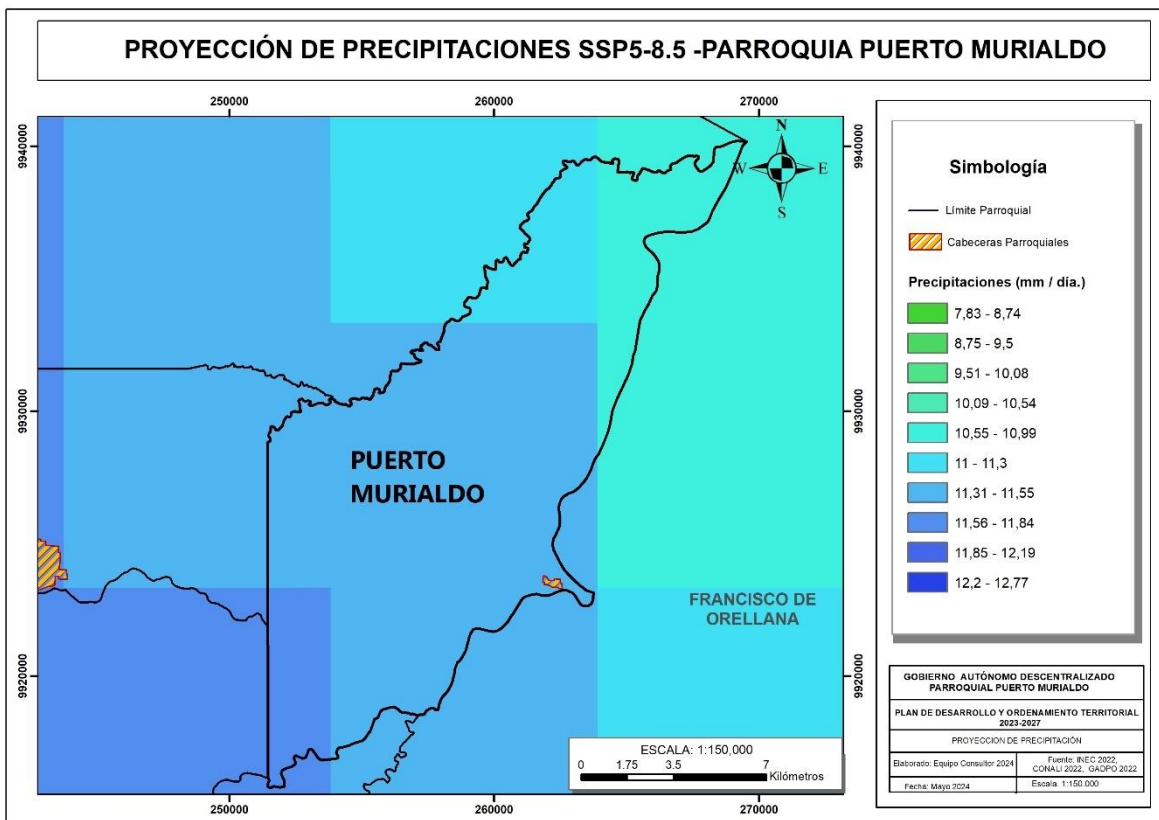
PROYECCIÓN DE PRECIPITACIONES SSP5-8.5 -PARROQUIA PUERTO MURIALDO

250000
260000
270000

9940000
9930000
9920000

N
W
E
S

PUERTO MURIALDO

FRANCISCO DE ORELLANA

ESCALA: 1:150,000
0 1.75 3.5 7 Kilómetros

Simbología

Límite Parroquial

Cabeceras Parroquiales

Precipitaciones (mm / día.)

7,83 - 8,74
8,75 - 9,5
9,51 - 10,08
10,09 - 10,54
10,55 - 10,99
11 - 11,3
11,31 - 11,55
11,56 - 11,84
11,85 - 12,19
12,2 - 12,77

| GOBIERNO AUTÓNOMO DESCENTRALIZADO PARROQUIAL PUERTO MURIALDO | |
|---|---|
| PLAN DE DESARROLLO Y ORDENAMIENTO TERRITORIAL 2023-2027 | |
| PROYECCION DE PRECIPITACIÓN | |
| Elaborado: Equipo Consultor 2024 | Fuente: INEC 2022, CONALI 2022, GADPO 2022 |
| Fecha: Mayo 2024 | Escala: 1:150.000 |